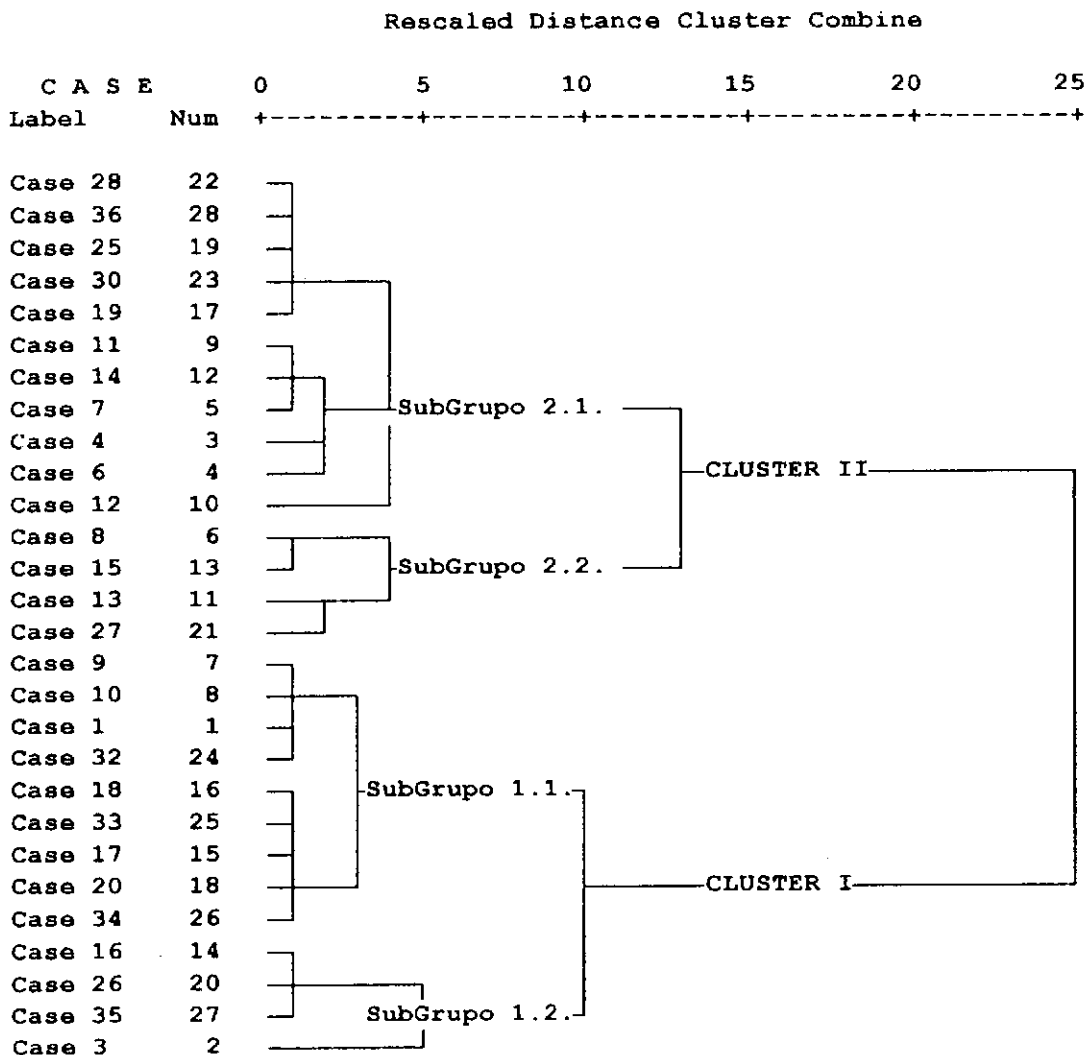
Rescaled Distance Cluster Combine

C A S E 0 5 10 15 20 25
Label Num +---------+---------+---------+---------+---------+

| Label | Num |
|---|---|
| Case 28 | 22 |
| Case 36 | 28 |
| Case 25 | 19 |
| Case 30 | 23 |
| Case 19 | 17 |
| Case 11 | 9 |
| Case 14 | 12 |
| Case 7 | 5 |
| Case 4 | 3 |
| Case 6 | 4 |
| Case 12 | 10 |
| Case 8 | 6 |
| Case 15 | 13 |
| Case 13 | 11 |
| Case 27 | 21 |
| Case 9 | 7 |
| Case 10 | 8 |
| Case 1 | 1 |
| Case 32 | 24 |
| Case 18 | 16 |
| Case 33 | 25 |
| Case 17 | 15 |
| Case 20 | 18 |
| Case 34 | 26 |
| Case 16 | 14 |
| Case 26 | 20 |
| Case 35 | 27 |
| Case 3 | 2 |

SubGrupo 2.1.
CLUSTER II
SubGrupo 2.2.
SubGrupo 1.1.
CLUSTER I
SubGrupo 1.2.